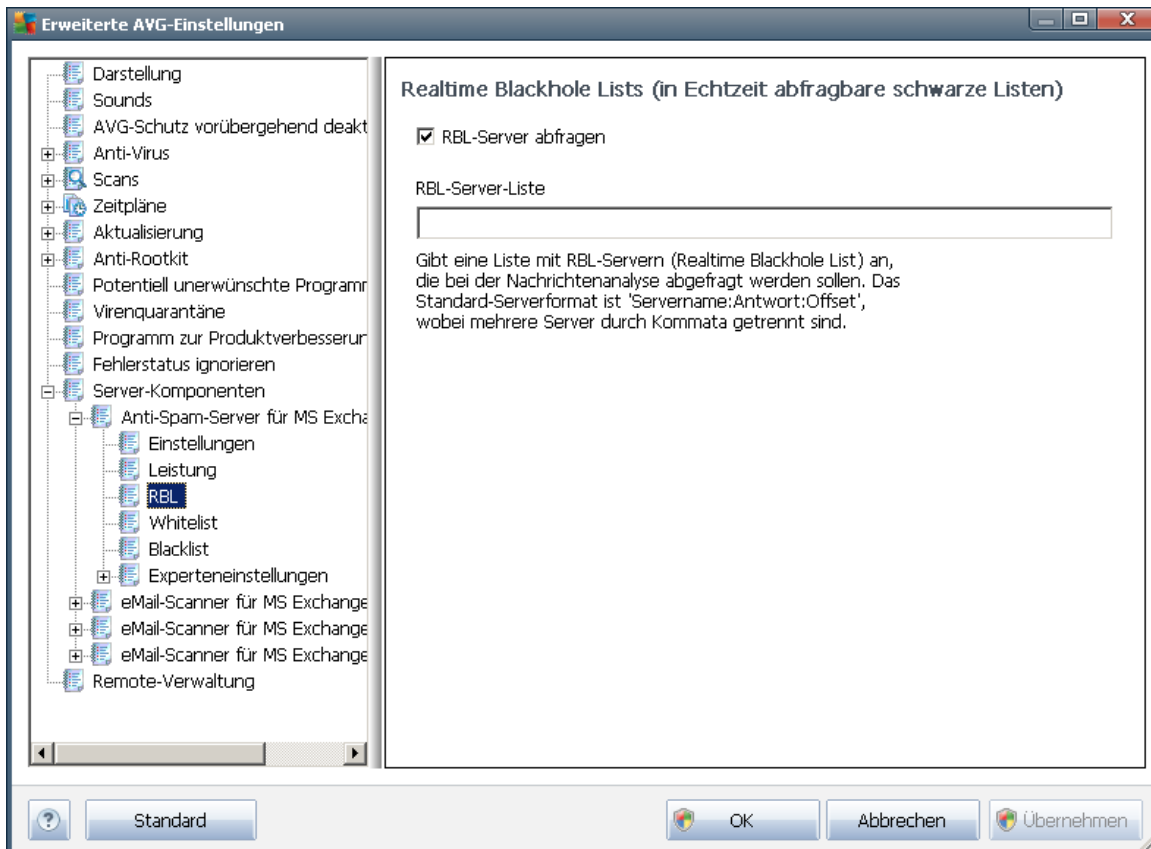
Erweiterte AVG-Einstellungen

Darstellung
Sounds
AVG-Schutz vorübergehend deakt
Anti-Virus
Scans
Zeitpläne
Aktualisierung
Anti-Rootkit
Potentiell unerwünschte Programm
Virenquarantäne
Programm zur Produktverbesserun
Fehlerstatus ignorieren
Server-Komponenten
Anti-Spam-Server für MS Excha
Einstellungen
Leistung
RBL
Whitelist
Blacklist
Experteneinstellungen
eMail-Scanner für MS Exchange
eMail-Scanner für MS Exchange
eMail-Scanner für MS Exchange
Remote-Verwaltung

Realtime Blackhole Lists (in Echtzeit abfragbare schwarze Listen)

☑ RBL-Server abfragen

RBL-Server-Liste

Gibt eine Liste mit RBL-Servern (Realtime Blackhole List) an, die bei der Nachrichtenanalyse abgefragt werden sollen. Das Standard-Serverformat ist 'Servername:Antwort:Offset', wobei mehrere Server durch Kommata getrennt sind.

Standard
OK
Abbrechen
Übernehmen